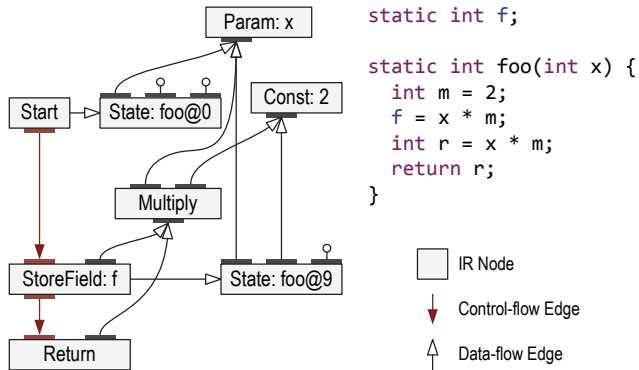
Param: x

Start

State: foo@0

Const: 2

Multiply

StoreField: f

State: foo@9

Return

static int f;

static int foo(int x) {
  int m = 2;
  f = x * m;
  int r = x * m;
  return r;
}

IR Node

Control-flow Edge

Data-flow Edge